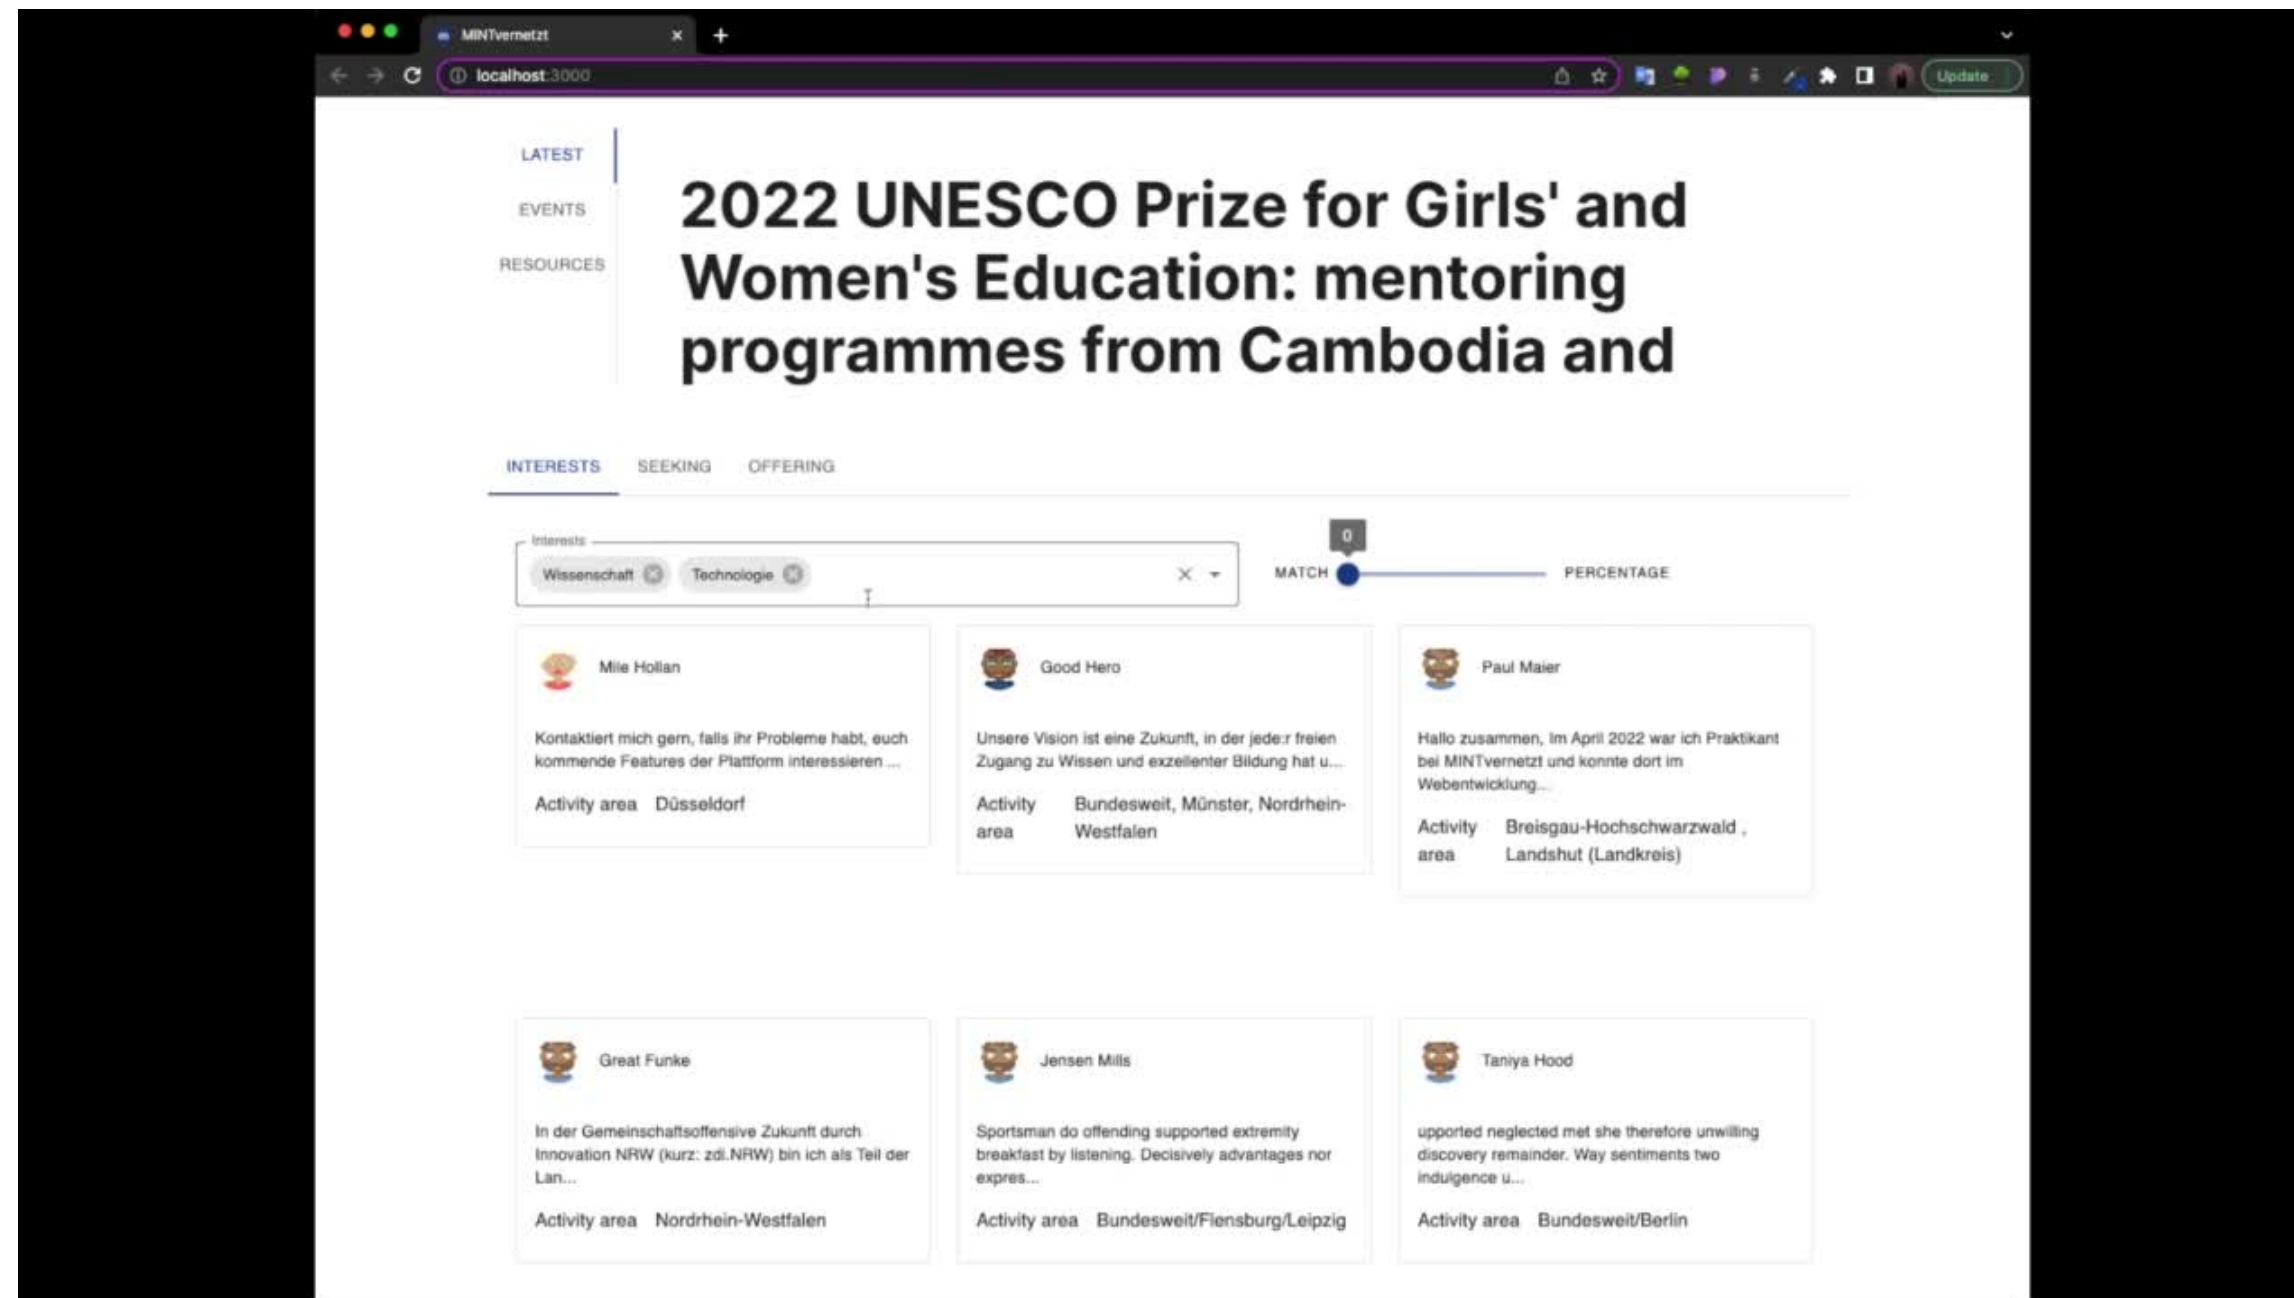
MINTvernetzt

localhost:3000

Update

LATEST

EVENTS

RESOURCES

2022 UNESCO Prize for Girls' and Women's Education: mentoring programmes from Cambodia and

INTERESTS SEEKING OFFERING

Interests

Wissenschaft Technologie

0

MATCH PERCENTAGE

Mile Hollan

Kontaktiert mich gern, falls ihr Probleme habt, euch kommende Features der Plattform interessieren ...

Activity area Düsseldorf

Good Hero

Unsere Vision ist eine Zukunft, in der jede:r freien Zugang zu Wissen und exzellenter Bildung hat u...

Activity area Bundesweit, Münster, Nordrhein-Westfalen

Paul Maier

Hallo zusammen, Im April 2022 war ich Praktikant bei MINTvernetzt und konnte dort im Webentwicklung...

Activity area Breisgau-Hochschwarzwald , Landshut (Landkreis)

Great Funke

In der Gemeinschaftsoffensive Zukunft durch Innovation NRW (kurz: zdi.NRW) bin ich als Teil der Lan...

Activity area Nordrhein-Westfalen

Jensen Mills

Sportsman do offending supported extremity breakfast by listening. Decisively advantages nor expres...

Activity area Bundesweit/Flensburg/Leipzig

Taniya Hood

upported neglected met she therefore unwilling discovery remainder. Way sentiments two indulgence u...

Activity area Bundesweit/Berlin